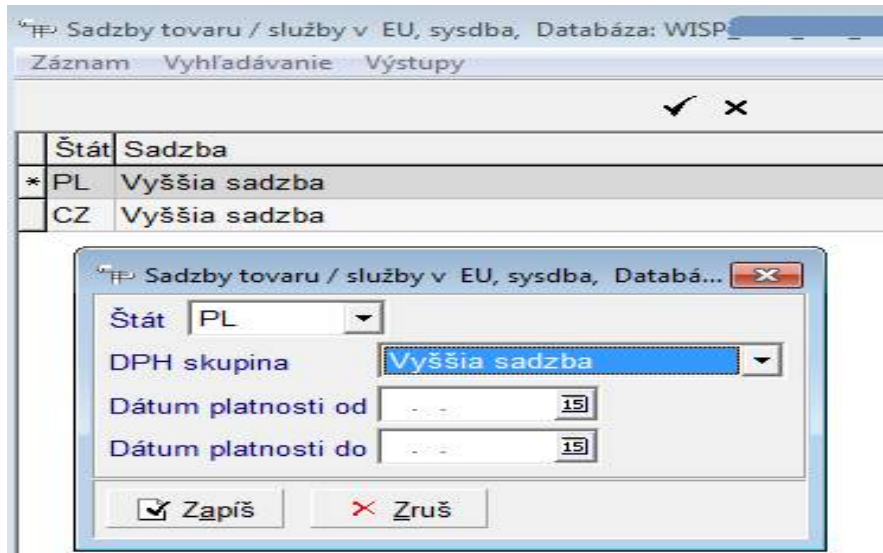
Sadzby tovaru / služby v EU, sysdba, Databáza: WISP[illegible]

Záznam Vyhľadávanie Výstupy

✓ ×

| | Štát | Sadzba |
|---|---|---|
| * | PL | Vyššia sadzba |
| | CZ | Vyššia sadzba |

Sadzby tovaru / služby v EU, sysdba, Databá...

Štát PL

DPH skupina Vyššia sadzba

Dátum platnosti od . . 15

Dátum platnosti do . . 15

Zapíš

Zruš